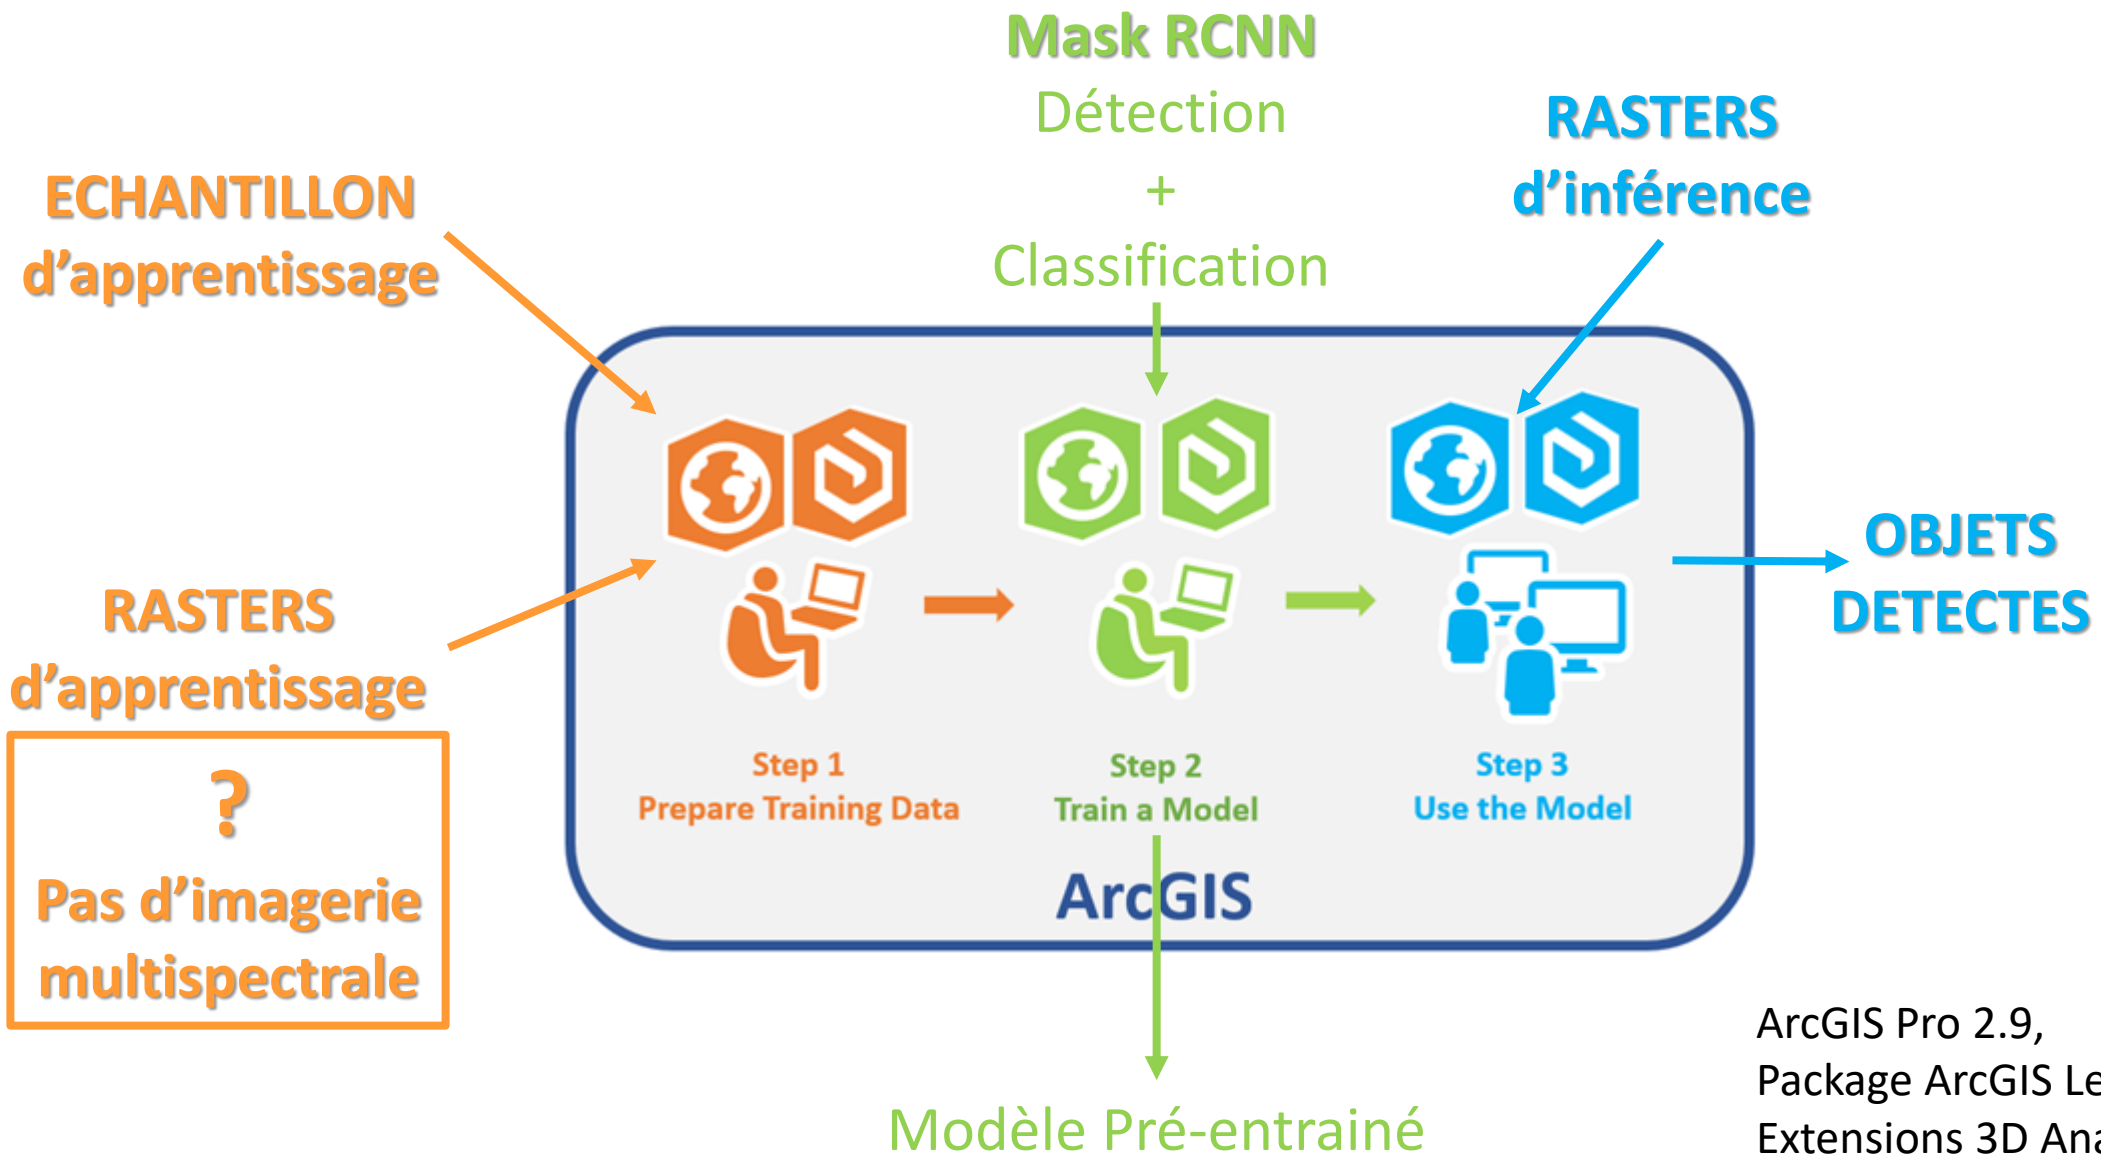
Mask RCNN
Détection
+
Classification

RASTERS
d'inférence

ECHANTILLON
d'apprentissage

RASTERS
d'apprentissage

?
Pas d'imagerie multispectrale

Step 1
Prepare Training Data

Step 2
Train a Model

Step 3
Use the Model

ArcGIS

OBJETS
DETECTES

Modèle Pré-entrainé

ArcGIS Pro 2.9,
Package ArcGIS Le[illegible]
Extensions 3D Ana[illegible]